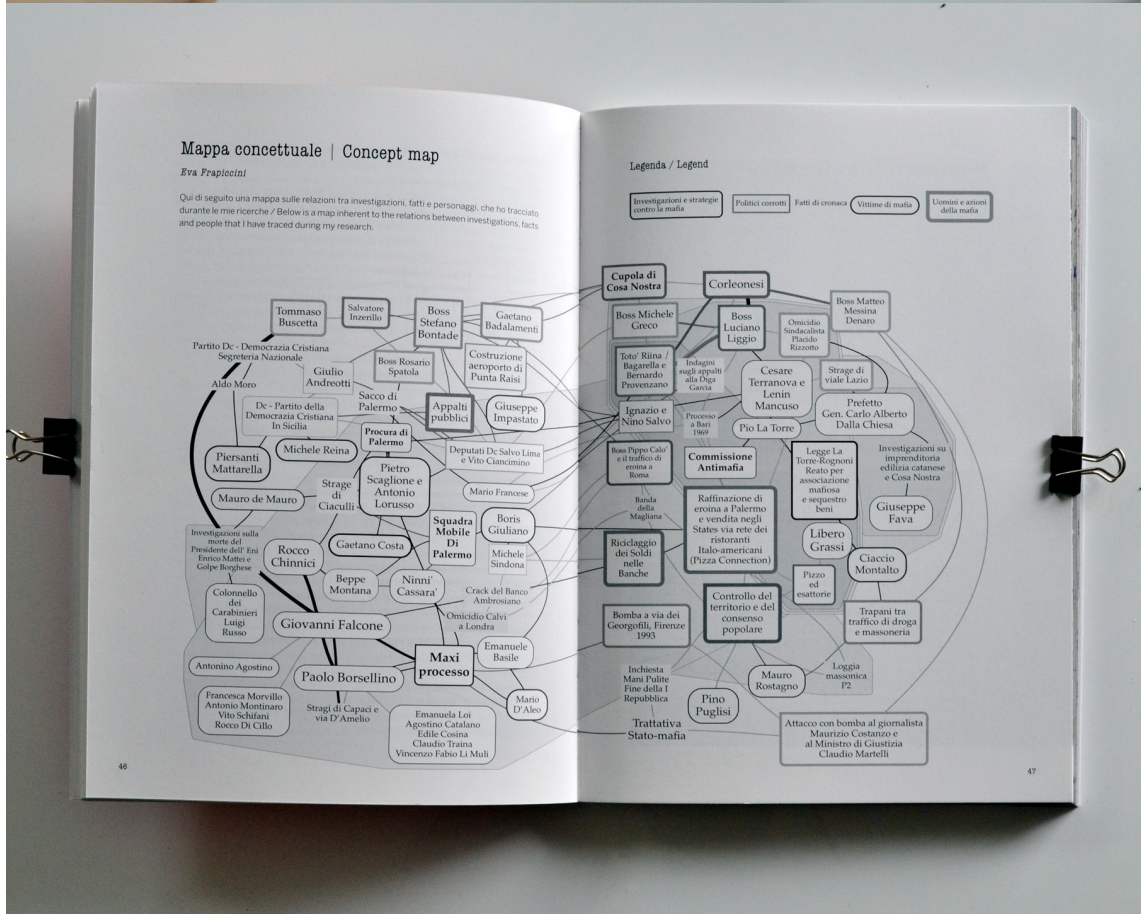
Mappa concettuale | Concept map

Eva Frapiccini

Qui di seguito una mappa sulle relazioni tra investigazioni, fatti e personaggi, che ho tracciato durante le mie ricerche / Below is a map inherent to the relations between investigations, facts and people that I have traced during my research.

Tommaso Buscetta

Salvatore Inzerillo

Boss Stefano Bontade

Gaetano Badalamenti

Partito Dc - Democrazia Cristiana Segreteria Nazionale

Aldo Moro

Giulio Andreotti

Boss Rosario Spatola

Costruzione aeroporto di Punta Raisi

Sacco di Palermo

Dc - Partito della Democrazia Cristiana In Sicilia

Appalti pubblici

Giuseppe Impastato

Procura di Palermo

Piersanti Mattarella

Michele Reina

Deputati Dc Salvo Lima e Vito Ciancimino

Pietro Scaglione e Antonio Lorusso

Mario Francese

Mauro de Mauro

Strage di Ciaculli

Squadra Mobile Di Palermo

Boris Giuliano

Investigazioni sulla morte del Presidente dell' Eni Enrico Mattei e Golpe Borghese

Gaetano Costa

Michele Sindona

Rocco Chinnici

Beppe Montana

Ninni' Cassara'

Crack del Banco Ambrosiano

Colonnello dei Carabinieri Luigi Russo

Omicidio Calvi a Londra

Giovanni Falcone

Emanuele Basile

Maxi processo

Antonino Agostino

Paolo Borsellino

Mario D'Aleo

Francesca Morvillo Antonio Montinaro Vito Schifani Rocco Di Cillo

Stragi di Capaci e via D'Amelio

Emanuela Loi Agostino Catalano Edile Cosina Claudio Traina Vincenzo Fabio Li Muli

46

Legenda / Legend

Investigazioni e strategie contro la mafia

Politici corrotti

Fatti di cronaca

Vittime di mafia

Uomini e azioni della mafia

Cupola di Cosa Nostra

Corleonesi

Boss Matteo Messina Denaro

Boss Michele Greco

Boss Luciano Liggio

Omicidio Sindacalista Placido Rizzotto

Toto' Riina / Bagarella e Bernardo Provenzano

Indagini sugli appalti alla Diga Garcia

Cesare Terranova e Lenin Mancuso

Strage di viale Lazio

Ignazio e Nino Salvo

Processo a Bari 1969

Prefetto Gen. Carlo Alberto Dalla Chiesa

Pio La Torre

Boss Pippo Calo' e il traffico di eroina a Roma

Commissione Antimafia

Legge La Torre-Rognoni Reato per associazione mafiosa e sequestro beni

Investigazioni su imprenditoria edilizia catanese e Cosa Nostra

Banda della Magliana

Raffinazione di eroina a Palermo e vendita negli States via rete dei ristoranti Italo-americani (Pizza Connection)

Giuseppe Fava

Riciclaggio dei Soldi nelle Banche

Libero Grassi

Ciaccio Montalto

Pizzo ed esattorie

Controllo del territorio e del consenso popolare

Bomba a via dei Georgofili, Firenze 1993

Trapani tra traffico di droga e massoneria

Inchiesta Mani Pulite Fine della I Repubblica

Mauro Rostagno

Loggia massonica P2

Pino Puglisi

Trattativa Stato-mafia

Attacco con bomba al giornalista Maurizio Costanzo e al Ministro di Giustizia Claudio Martelli

47